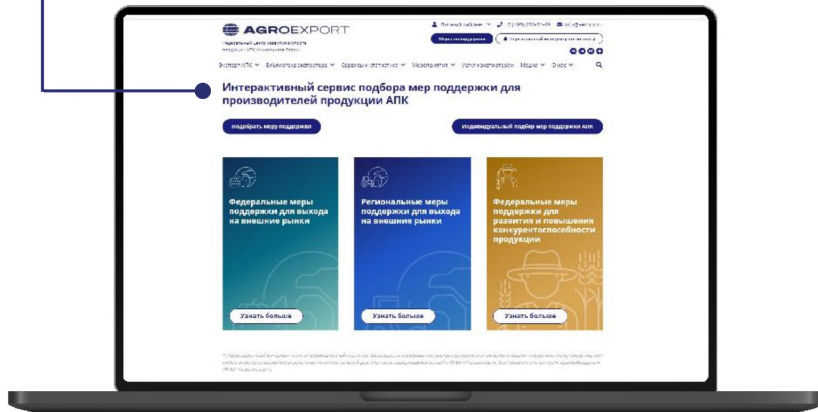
AGROEXPORT

Федеральный центр развития экспорта продукции АПК Минсельхоза России

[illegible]

Экспорт АПК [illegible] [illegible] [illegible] Мероприятия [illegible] Медиа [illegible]

Интерактивный сервис подбора мер поддержки для производителей продукции АПК

подобрать меру поддержки

индивидуальный подбор мер поддержки АПК

Федеральные меры поддержки для выхода на внешние рынки

Узнать больше

Региональные меры поддержки для выхода на внешние рынки

Узнать больше

Федеральные меры поддержки для развития и повышения конкурентоспособности продукции

Узнать больше

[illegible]